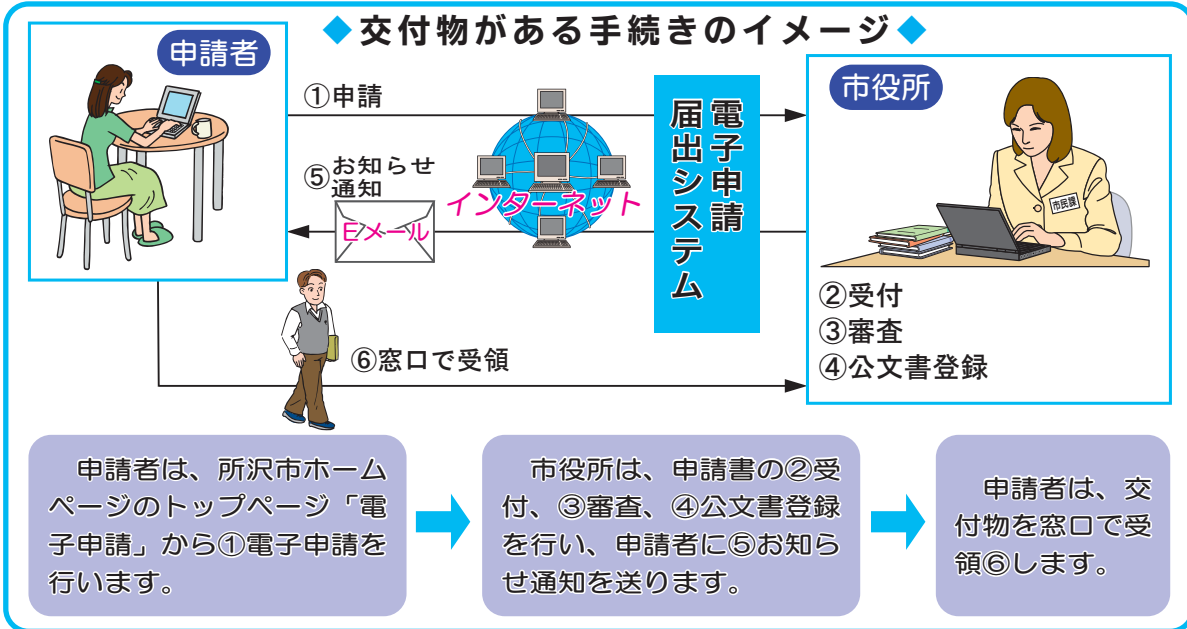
◆交付物がある手続きのイメージ◆

申請者

①申請

⑤お知らせ通知

Eメール

インターネット

電子申請届出システム

市役所

市民課

②受付
③審査
④公文書登録

⑥窓口で受領

申請者は、所沢市ホームページのトップページ「電子申請」から①電子申請を行います。

市役所は、申請書の②受付、③審査、④公文書登録を行い、申請者に⑤お知らせ通知を送ります。

申請者は、交付物を窓口で受領⑥します。